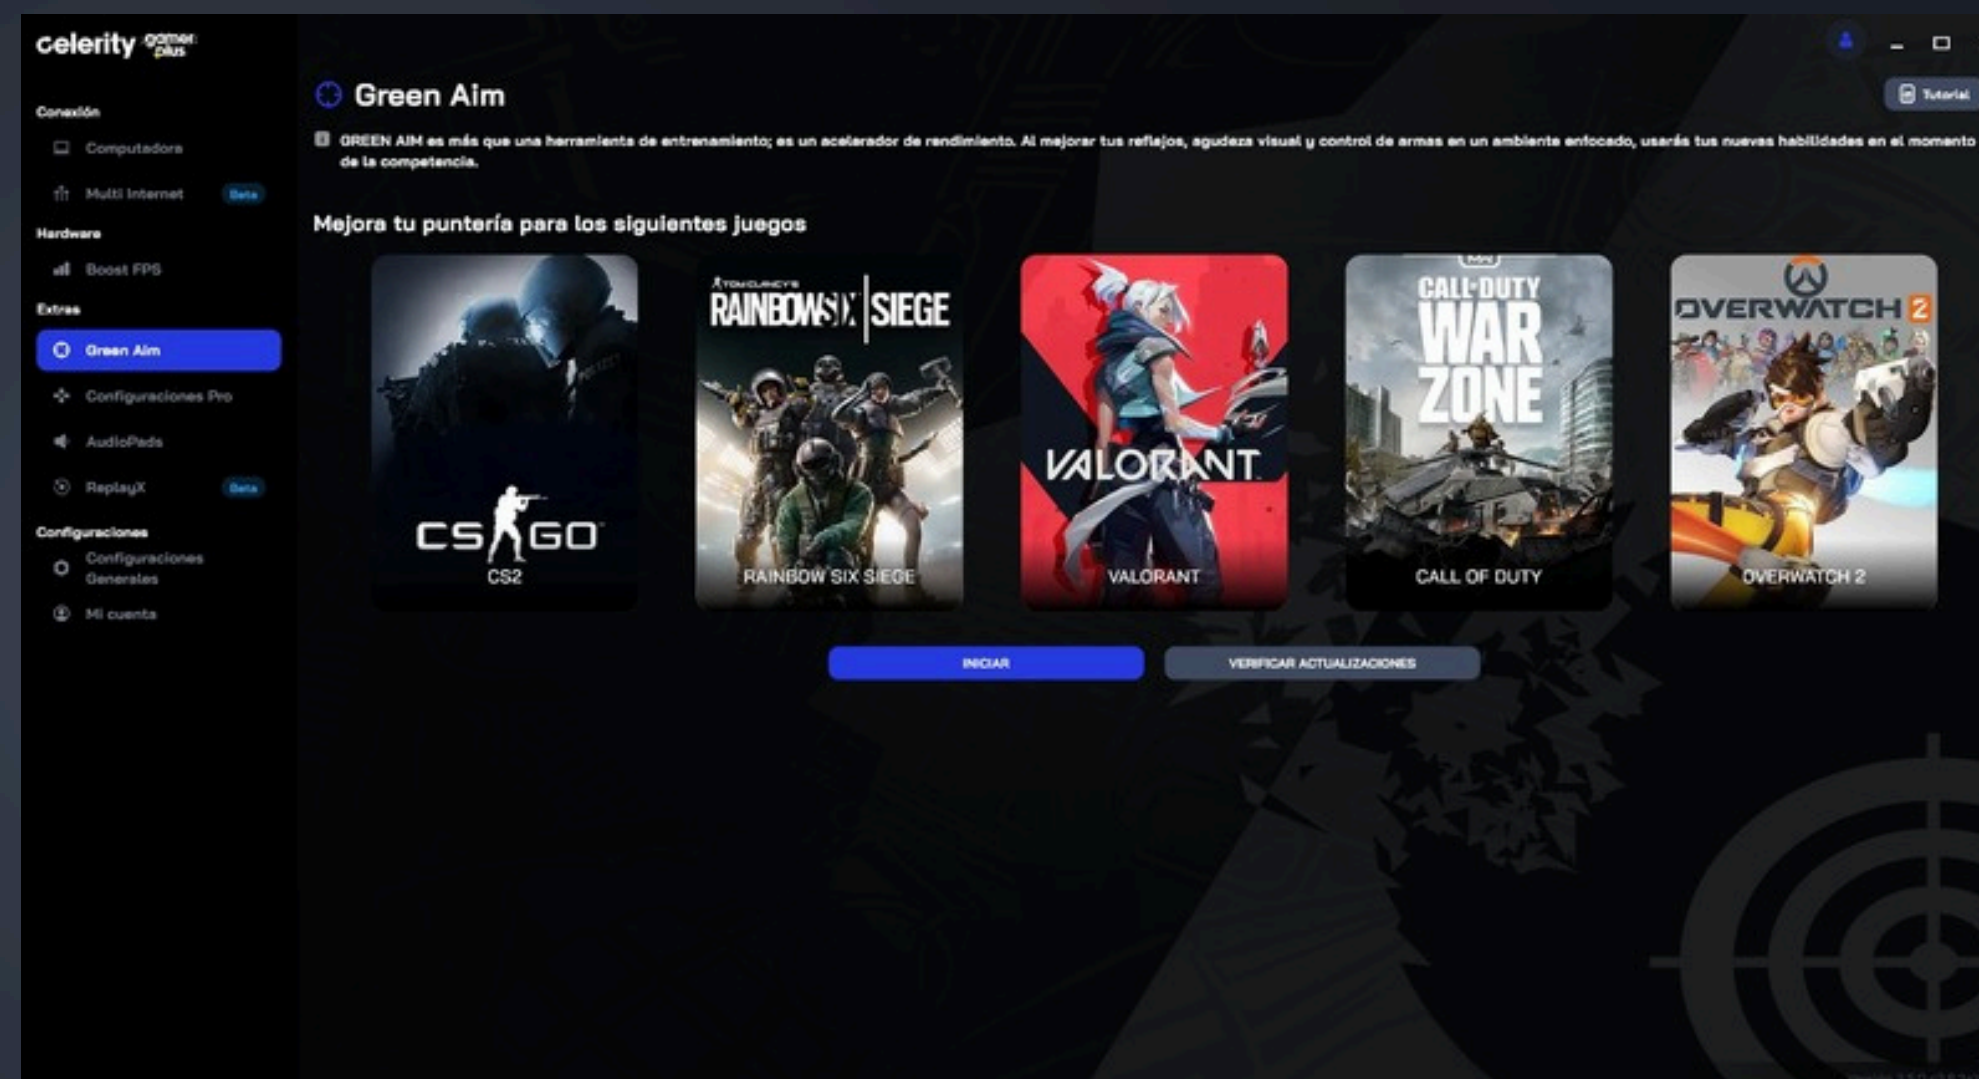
celerity gamer plus

Conexión
Computadora
Multi Internet Beta
Hardware
Boost FPS
Extras
Green Aim
Configuraciones Pro
AudioPads
ReplayX Beta
Configuraciones
Configuraciones Generales
Mi cuenta

Green Aim

Tutorial

GREEN AIM es más que una herramienta de entrenamiento; es un acelerador de rendimiento. Al mejorar tus reflejos, agudeza visual y control de armas en un ambiente enfocado, usarás tus nuevas habilidades en el momento de la competencia.

Mejora tu puntería para los siguientes juegos

CS:GO
CS2

TOM CLANCY'S
RAINBOW SIX | SIEGE
RAINBOW SIX SIEGE

VALORANT
VALORANT

CALL OF DUTY
WAR ZONE
CALL OF DUTY

OVERWATCH 2
OVERWATCH 2

INICIAR
VERIFICAR ACTUALIZACIONES